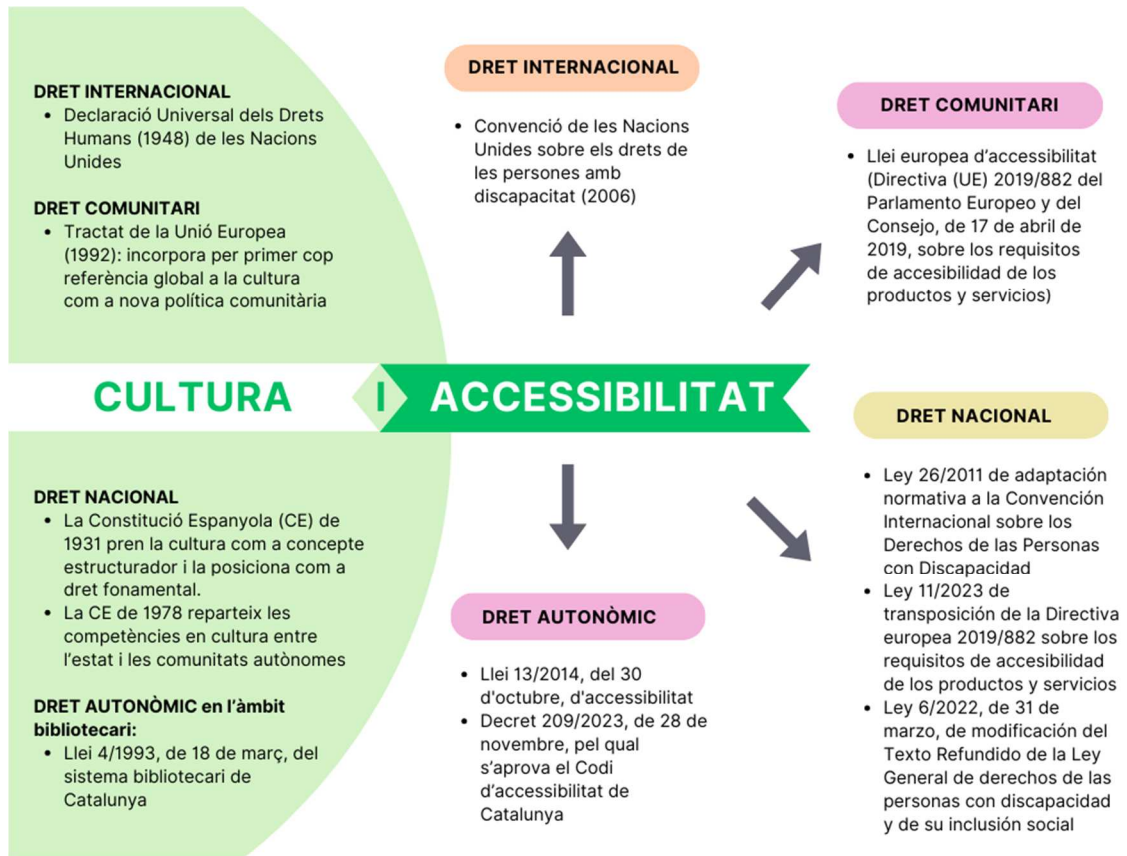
DRET INTERNACIONAL
- Declaració Universal dels Drets Humans (1948) de les Nacions Unides

DRET COMUNITARI
- Tractat de la Unió Europea (1992): incorpora per primer cop referència global a la cultura com a nova política comunitària

CULTURA I ACCESSIBILITAT

DRET NACIONAL
- La Constitució Espanyola (CE) de 1931 pren la cultura com a concepte estructurador i la posiciona com a dret fonamental.
- La CE de 1978 reparteix les competències en cultura entre l'estat i les comunitats autònomes

DRET AUTONÒMIC en l'àmbit bibliotecari:
- Llei 4/1993, de 18 de març, del sistema bibliotecari de Catalunya

DRET INTERNACIONAL
- Convenció de les Nacions Unides sobre els drets de les persones amb discapacitat (2006)

DRET COMUNITARI
- Llei europea d'accessibilitat (Directiva (UE) 2019/882 del Parlamento Europeo y del Consejo, de 17 de abril de 2019, sobre los requisitos de accesibilidad de los productos y servicios)

DRET NACIONAL
- Ley 26/2011 de adaptación normativa a la Convención Internacional sobre los Derechos de las Personas con Discapacidad
- Ley 11/2023 de transposición de la Directiva europea 2019/882 sobre los requisitos de accesibilidad de los productos y servicios
- Ley 6/2022, de 31 de marzo, de modificación del Texto Refundido de la Ley General de derechos de las personas con discapacidad y de su inclusión social

DRET AUTONÒMIC
- Llei 13/2014, del 30 d'octubre, d'accessibilitat
- Decret 209/2023, de 28 de novembre, pel qual s'aprova el Codi d'accessibilitat de Catalunya